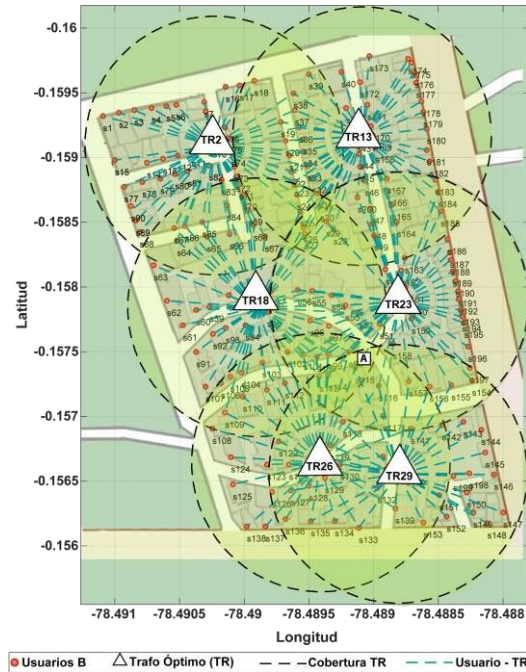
-0.16
-0.1595
-0.159
-0.1585
-0.158
-0.1575
-0.157
-0.1565
-0.156

Latitud

TR2
TR13
TR18
TR23
A
TR26
TR29

s1 s2 s3 s4 s5 s6
s16
s18
s36
s39
s40
s73
s74
s75
s76
s77
s178
s179
s180
s181
s182
s183
s184
s185
s186
s187
s188
s189
s190
s191
s192
s193
s194
s195
s196
s63
s62
s61
s91
s64
s65
s66
s67
s68
s69
s90
s108
s109
s110
s124
s125
s138
s137
s136
s135
s134
s133
s139
s153
s152
s148
s147
s146
s145
s144
s150
s151
s155
s154
s156
s158
s164
s165
s166
s167
s168
s170
s172
s130
s129
s128
s127
s126
s123
s142
s143
s141

-78.491 -78.4905 -78.49 -78.4895 -78.489 -78.4885 -78.488

Longitud

Usuarios B △Trafo Óptimo (TR) Cobertura TR Usuario - TR